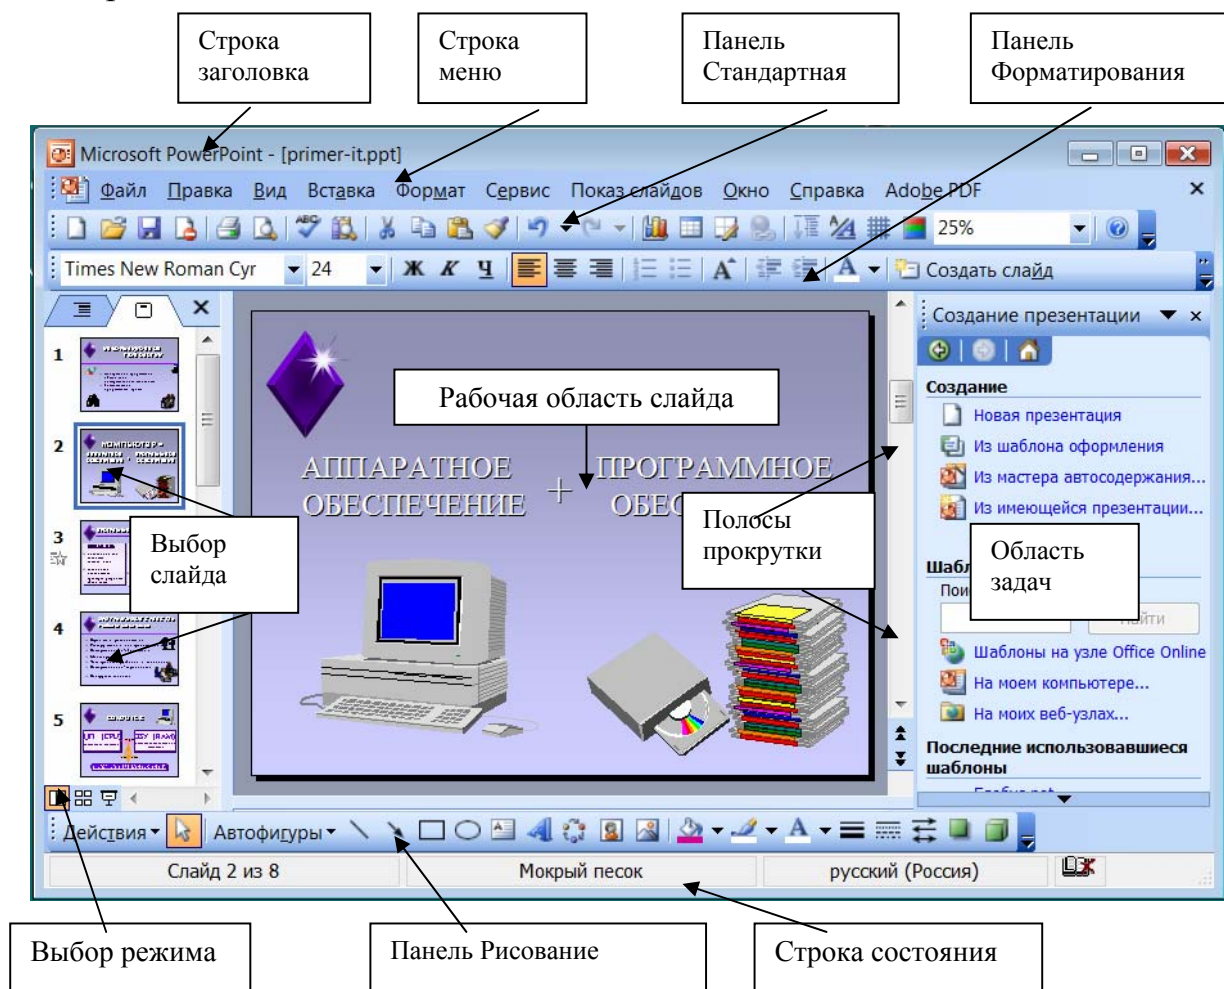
Строка заголовка

Строка меню

Панель Стандартная

Панель Форматирования

Microsoft PowerPoint - [primer-it.ppt]

Файл Правка Вид Вставка Формат Сервис Показ слайдов Окно Справка Adobe PDF

25%

Times New Roman Cyr 24 Ж К Ч А Создать слайд

Создание презентации

Создание

Новая презентация

Из шаблона оформления

Из мастера автосодержания...

Из имеющейся презентации...

Рабочая область слайда

АППАРАТНОЕ ОБЕСПЕЧЕНИЕ + ПРОГРАММНОЕ ОБЕС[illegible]

Выбор слайда

Полосы прокрутки

Область задач

Шабл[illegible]

Пои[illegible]

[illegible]йти

Шаблоны на узле Office Online

На моем компьютере...

На моих веб-узлах...

Последние использовавшиеся шаблоны

1 2 3 4 5

Действия Автофигуры

Слайд 2 из 8 Мокрый песок русский (Россия)

Выбор режима

Панель Рисование

Строка состояния